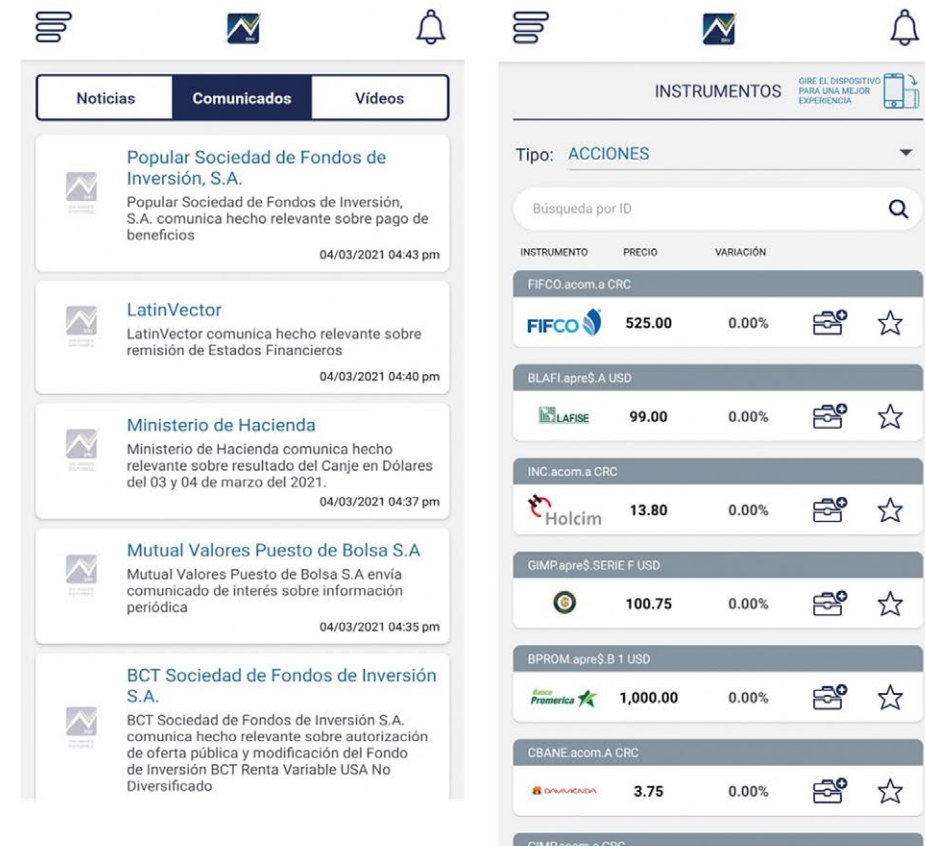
Noticias | Comunicados | Vídeos

Popular Sociedad de Fondos de Inversión, S.A.
Popular Sociedad de Fondos de Inversión, S.A. comunica hecho relevante sobre pago de beneficios
04/03/2021 04:43 pm

LatinVector
LatinVector comunica hecho relevante sobre remisión de Estados Financieros
04/03/2021 04:40 pm

Ministerio de Hacienda
Ministerio de Hacienda comunica hecho relevante sobre resultado del Canje en Dólares del 03 y 04 de marzo del 2021.
04/03/2021 04:37 pm

Mutual Valores Puesto de Bolsa S.A
Mutual Valores Puesto de Bolsa S.A envía comunicado de interés sobre información periódica
04/03/2021 04:35 pm

BCT Sociedad de Fondos de Inversión S.A.
BCT Sociedad de Fondos de Inversión S.A. comunica hecho relevante sobre autorización de oferta pública y modificación del Fondo de Inversión BCT Renta Variable USA No Diversificado

INSTRUMENTOS
GIRE EL DISPOSITIVO PARA UNA MEJOR EXPERIENCIA

Tipo: ACCIONES

Búsqueda por ID

INSTRUMENTO PRECIO VARIACIÓN

FIFCO.acom.a CRC
FIFCO 525.00 0.00%

BLAFI.apre$.A USD
LAFISE 99.00 0.00%

INC.acom.a CRC
Holcim 13.80 0.00%

GIMP.apre$.SERIE F USD
100.75 0.00%

BPROM.apre$.B 1 USD
Banco Promerica 1,000.00 0.00%

CBANE.acom.A CRC
DAVIVIENDA 3.75 0.00%

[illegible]